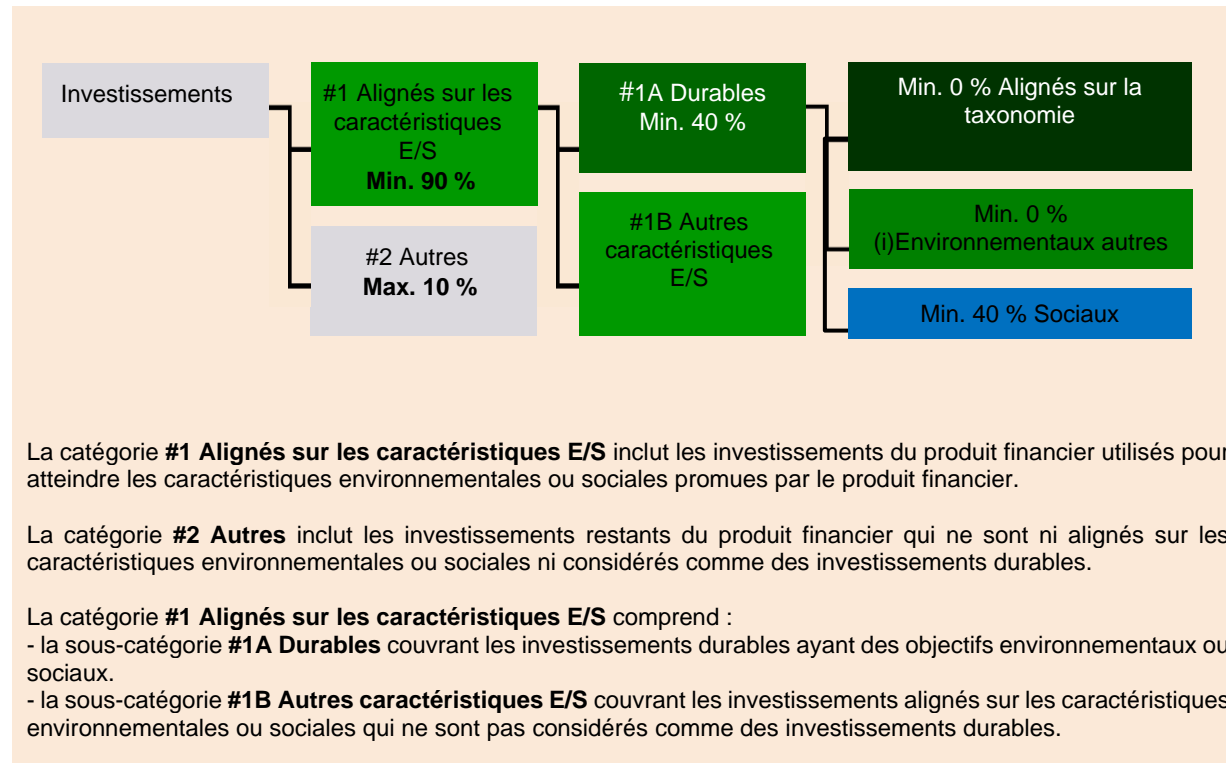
Investissements

#1 Alignés sur les caractéristiques E/S
**Min. 90 %**

#2 Autres
**Max. 10 %**

#1A Durables
Min. 40 %

#1B Autres caractéristiques E/S

Min. 0 % Alignés sur la taxonomie

Min. 0 %
(i)Environnementaux autres

Min. 40 % Sociaux

La catégorie **#1 Alignés sur les caractéristiques E/S** inclut les investissements du produit financier utilisés pour atteindre les caractéristiques environnementales ou sociales promues par le produit financier.

La catégorie **#2 Autres** inclut les investissements restants du produit financier qui ne sont ni alignés sur les caractéristiques environnementales ou sociales ni considérés comme des investissements durables.

La catégorie **#1 Alignés sur les caractéristiques E/S** comprend :
- la sous-catégorie **#1A Durables** couvrant les investissements durables ayant des objectifs environnementaux ou sociaux.
- la sous-catégorie **#1B Autres caractéristiques E/S** couvrant les investissements alignés sur les caractéristiques environnementales ou sociales qui ne sont pas considérés comme des investissements durables.